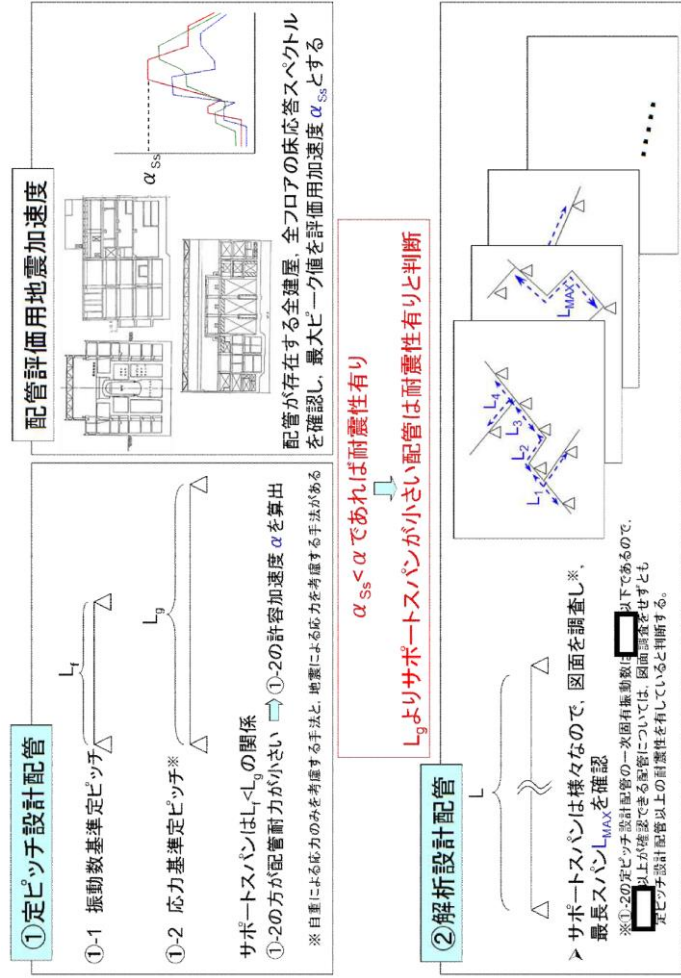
①定ピッチ設計配管

①-1 振動数基準定ピッチ

$L_f$

①-2 応力基準定ピッチ※

$L_g$

サポートスパンは$L_f$<$L_g$の関係
①-2の方が配管耐力が小さい ⇨ ①-2の許容加速度αを算出

※ 自重による応力のみを考慮する手法と，地震による応力を考慮する手法がある

配管評価用地震加速度

$\alpha_{Ss}$

配管が存在する全建屋，全フロアの床応答スペクトルを確認し，最大ピーク値を評価用加速度$\alpha_{Ss}$とする

$\alpha_{Ss}$<αであれば耐震性有り
⇩
$L_g$よりサポートスパンが小さい配管は耐震性有りと判断

②解析設計配管

L

$L_1$ $L_2$ $L_3$ $L_4$

$L_{MAX}$

・・・・・

➢ サポートスパンは様々なので，図面を調査し※，最長スパン$L_{MAX}$を確認

※①-2の定ピッチ設計配管の一次固有振動数は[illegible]以下であるので，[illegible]以上が確認できる配管については，図面調査をせずとも定ピッチ設計以上の耐震性を有していると判断する。